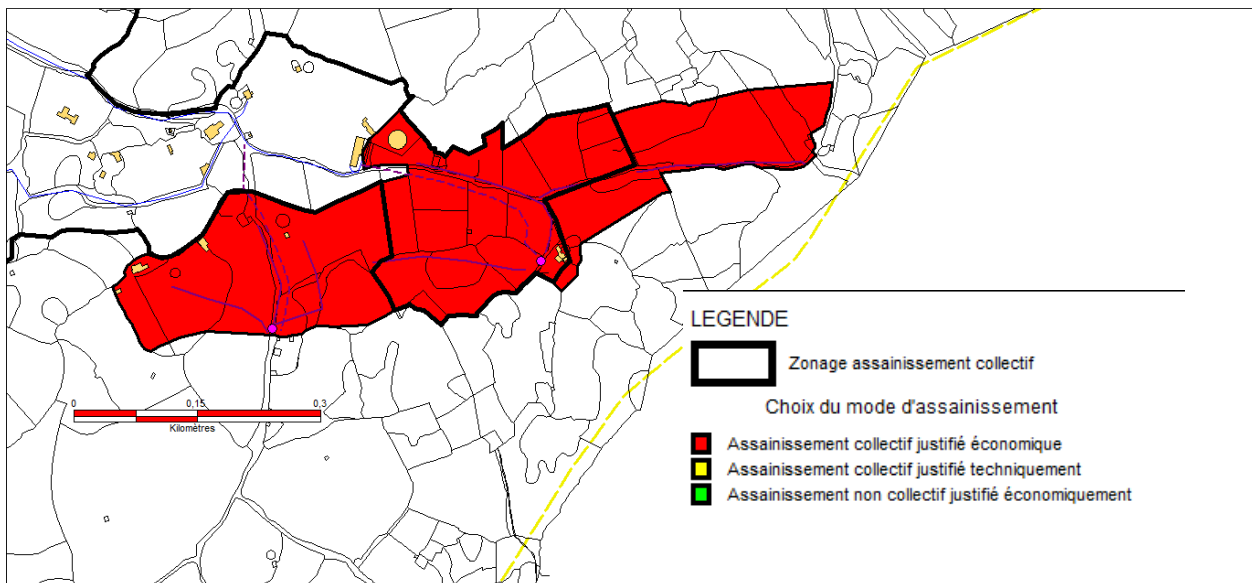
0
0,15
0,3
Kilomètres

LEGENDE

Zonage assainissement collectif

Choix du mode d'assainissement

Assainissement collectif justifié économique
Assainissement collectif justifié techniquement
Assainissement non collectif justifié économiquement